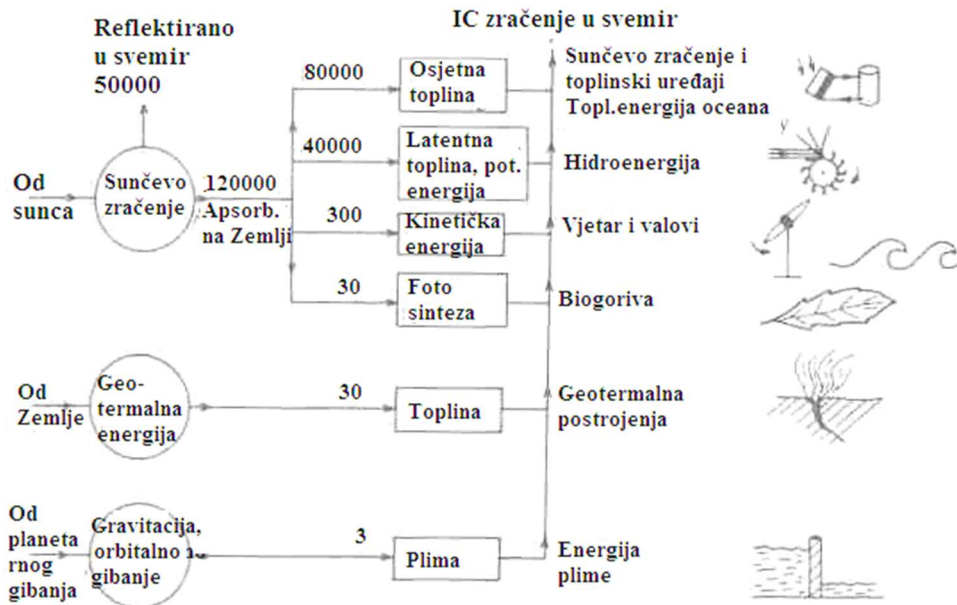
Reflektirano u svemir 50000

IC zračenje u svemir

Od sunca

Sunčevo zračenje

120000 Apsorb. na Zemlji

80000

Osjetna toplina

Sunčevo zračenje i toplinski uređaji Topl.energija oceana

40000

Latentna toplina, pot. energija

Hidroenergija

300

Kinetička energija

Vjetar i valovi

30

Foto sinteza

Biogoriva

Od Zemlje

Geotermalna energija

30

Toplina

Geotermalna postrojenja

Od planetarnog gibanja

Gravitacija, orbitalno gibanje

3

Plima

Energija plime